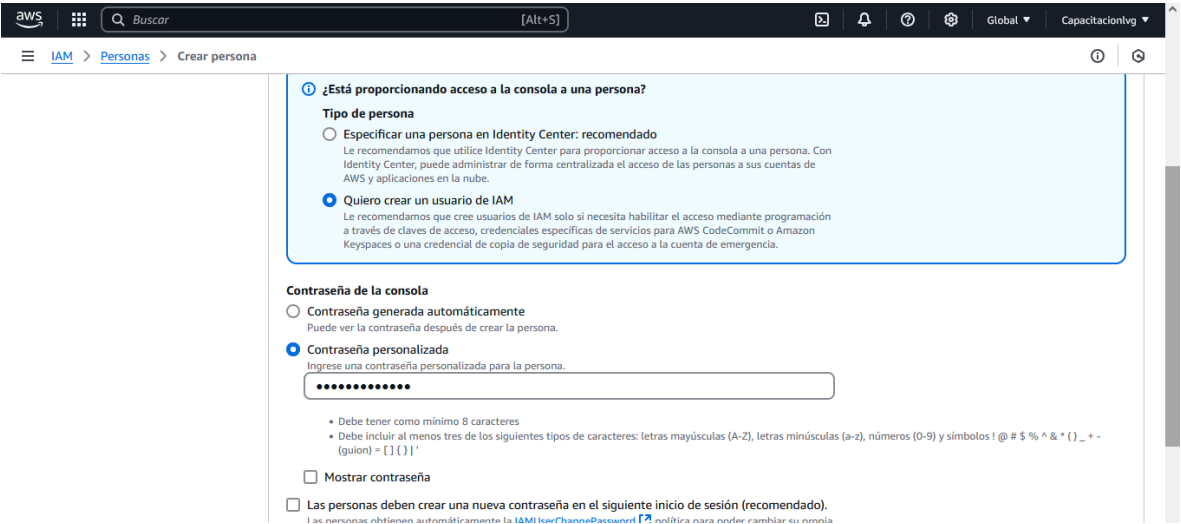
aws

Buscar

[Alt+S]

Global ▼

Capacitacionlvg ▼

IAM > Personas > Crear persona

¿Está proporcionando acceso a la consola a una persona?

Tipo de persona

Especificar una persona en Identity Center: recomendado
Le recomendamos que utilice Identity Center para proporcionar acceso a la consola a una persona. Con Identity Center, puede administrar de forma centralizada el acceso de las personas a sus cuentas de AWS y aplicaciones en la nube.

Quiero crear un usuario de IAM
Le recomendamos que cree usuarios de IAM solo si necesita habilitar el acceso mediante programación a través de claves de acceso, credenciales específicas de servicios para AWS CodeCommit o Amazon Keyspaces o una credencial de copia de seguridad para el acceso a la cuenta de emergencia.

Contraseña de la consola

Contraseña generada automáticamente
Puede ver la contraseña después de crear la persona.

Contraseña personalizada
Ingrese una contraseña personalizada para la persona.

•••••••••••••

• Debe tener como mínimo 8 caracteres
• Debe incluir al menos tres de los siguientes tipos de caracteres: letras mayúsculas (A-Z), letras minúsculas (a-z), números (0-9) y símbolos ! @ # $ % ^ & * ( ) _ + - (guion) = [ ] { } | '

Mostrar contraseña

Las personas deben crear una nueva contraseña en el siguiente inicio de sesión (recomendado).
Las personas obtienen automáticamente la IAMUserChangePassword política para poder cambiar su propia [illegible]